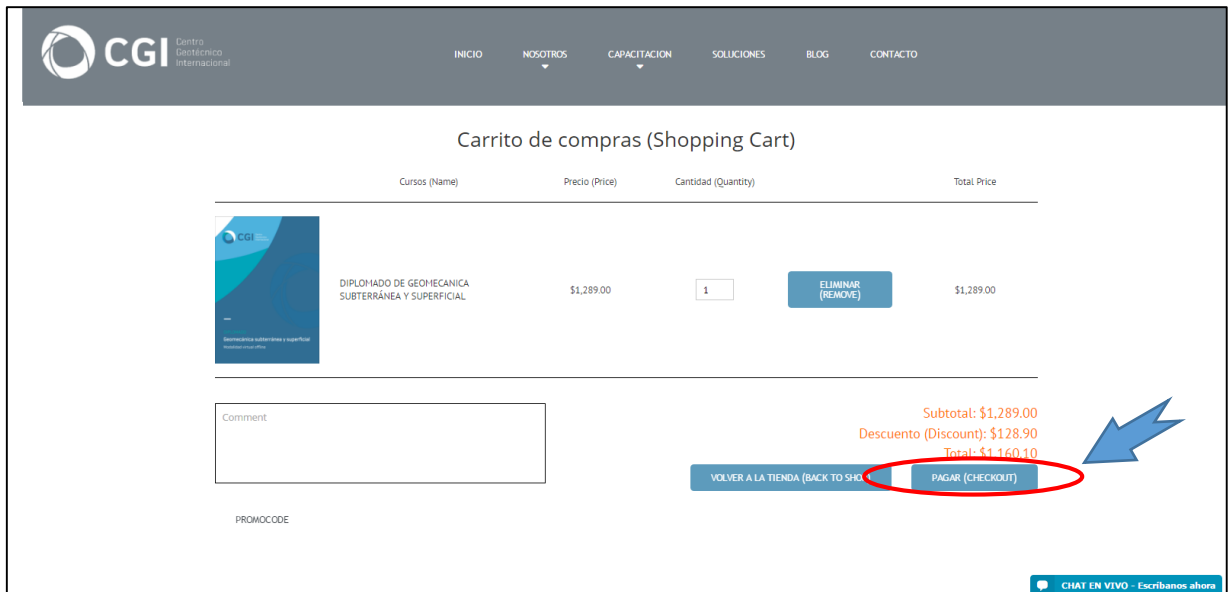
CGI Centro Geotécnico Internacional

INICIO NOSOTROS CAPACITACION SOLUCIONES BLOG CONTACTO

Carrito de compras (Shopping Cart)

| | Cursos (Name) | Precio (Price) | Cantidad (Quantity) | | Total Price |
|---|---|---|---|---|---|
| CGI Geomecánica subterránea y superficial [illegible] | DIPLOMADO DE GEOMECANICA SUBTERRÁNEA Y SUPERFICIAL | $1,289.00 | 1 | ELIMINAR (REMOVE) | $1,289.00 |

Comment

Subtotal: $1,289.00
Descuento (Discount): $128.90
Total: $1,160.10

VOLVER A LA TIENDA (BACK TO SHO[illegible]

PAGAR (CHECKOUT)

PROMOCODE

CHAT EN VIVO - Escríbanos ahora